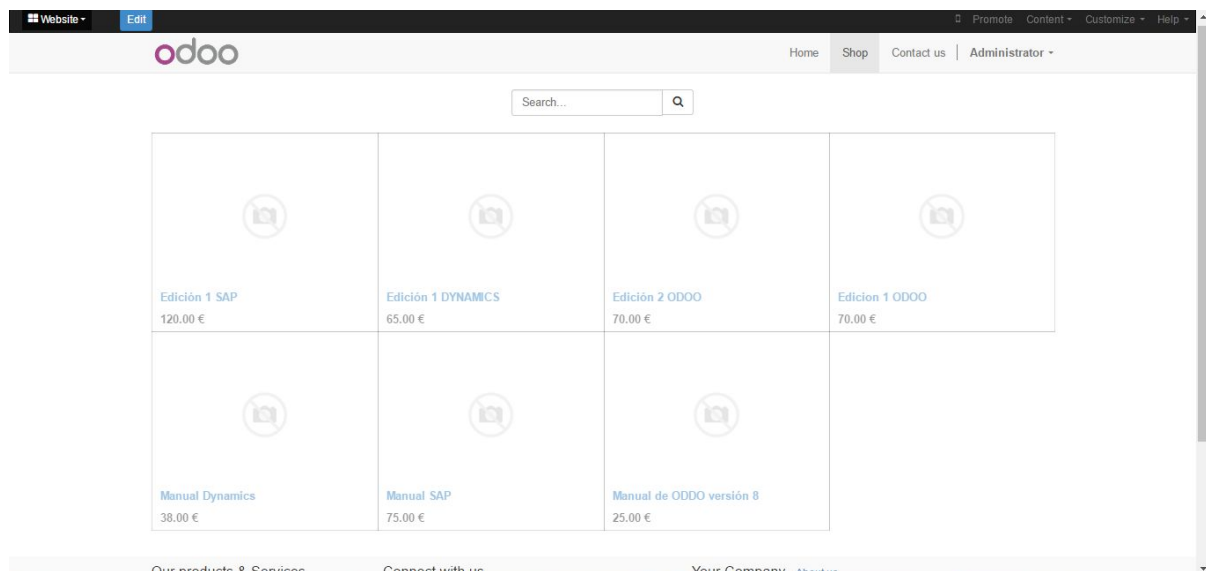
Website ▾ Edit

Promote Content ▾ Customize ▾ Help ▾

odoo

Home Shop Contact us | Administrator ▾

Search...

Edición 1 SAP
120.00 €

Edición 1 DYNAMICS
65.00 €

Edición 2 ODOO
70.00 €

Edicion 1 ODOO
70.00 €

Manual Dynamics
38.00 €

Manual SAP
75.00 €

Manual de ODDO versión 8
25.00 €

Our products & Services Connect with us Your Company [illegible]